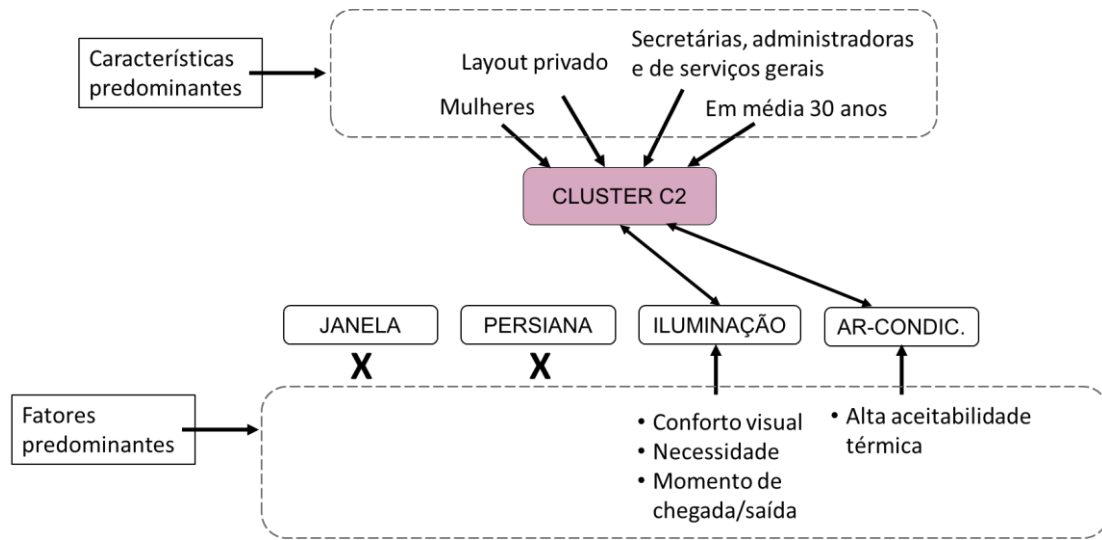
Características predominantes

Layout privado

Secretárias, administradoras e de serviços gerais

Mulheres

Em média 30 anos

CLUSTER C2

JANELA

PERSIANA

ILUMINAÇÃO

AR-CONDIC.

X

X

Fatores predominantes

• Conforto visual
• Necessidade
• Momento de chegada/saída

• Alta aceitabilidade térmica